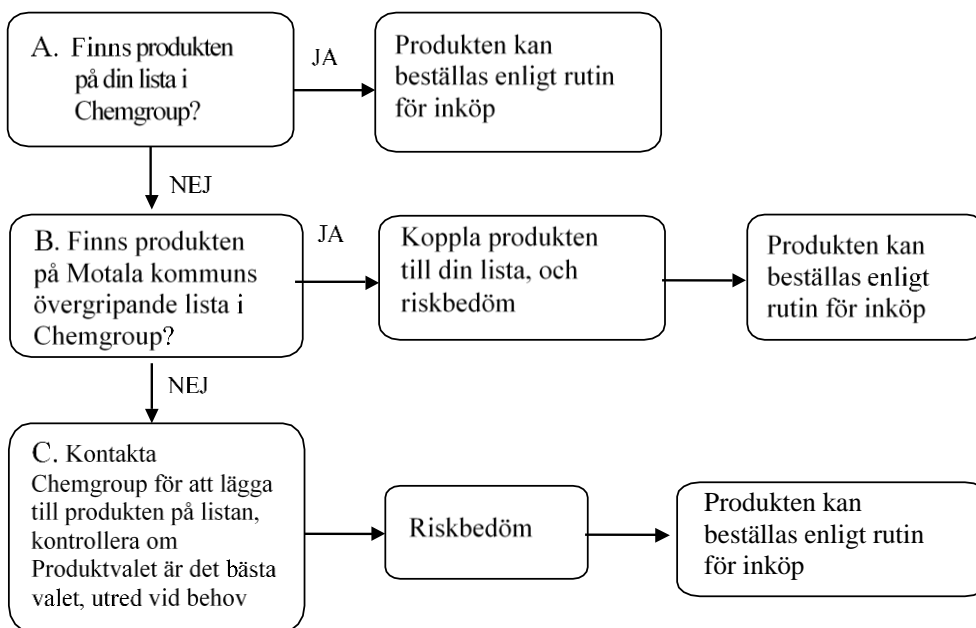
A. Finns produkten på din lista i Chemgroup?

JA

Produkten kan beställas enligt rutin för inköp

NEJ

B. Finns produkten på Motala kommuns övergripande lista i Chemgroup?

JA

Koppla produkten till din lista, och riskbedöm

Produkten kan beställas enligt rutin för inköp

NEJ

C. Kontakta Chemgroup för att lägga till produkten på listan, kontrollera om Produktvalet är det bästa valet, utred vid behov

Riskbedöm

Produkten kan beställas enligt rutin för inköp